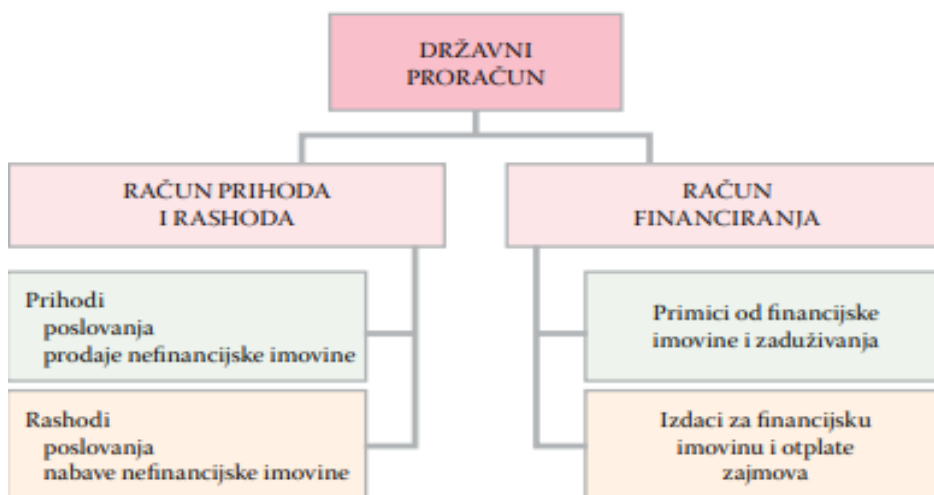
DRŽAVNI PRORAČUN

RAČUN PRIHODA I RASHODA

RAČUN FINANCIRANJA

Prihodi
poslovanja
prodaje nefinancijske imovine

Rashodi
poslovanja
nabave nefinancijske imovine

Primici od financijske imovine i zaduživanja

Izdaci za financijsku imovinu i otplate zajmova